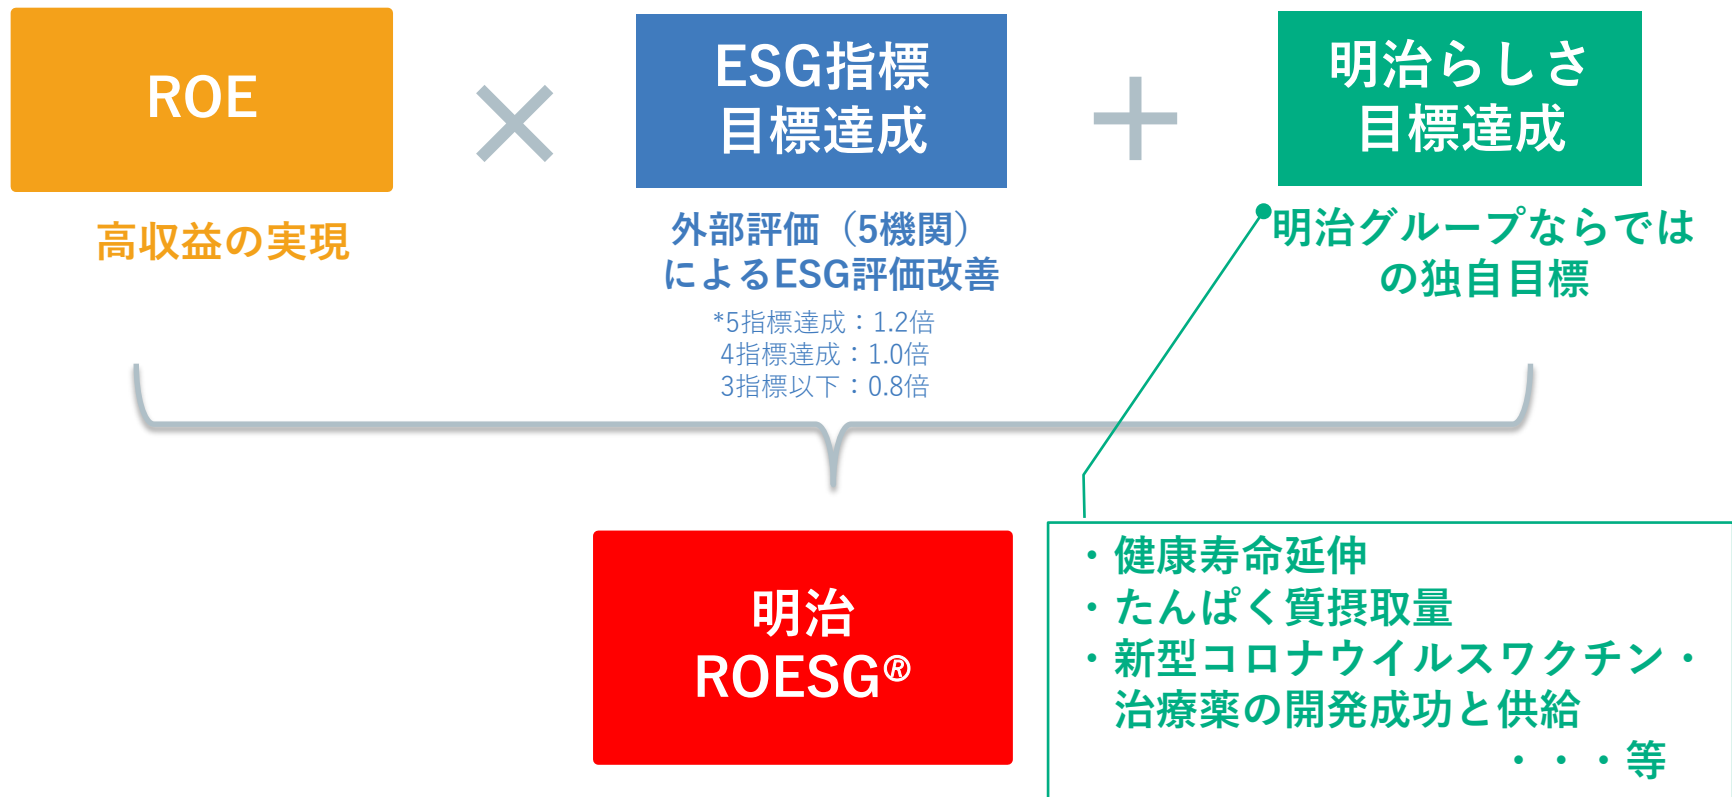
ROE

×

ESG指標
目標達成

＋

明治らしさ
目標達成

高収益の実現

外部評価（5機関）
によるESG評価改善

*5指標達成：1.2倍
4指標達成：1.0倍
3指標以下：0.8倍

明治グループならでは
の独自目標

明治
ROESG®

・健康寿命延伸
・たんぱく質摂取量
・新型コロナウイルスワクチン・治療薬の開発成功と供給
・・・等